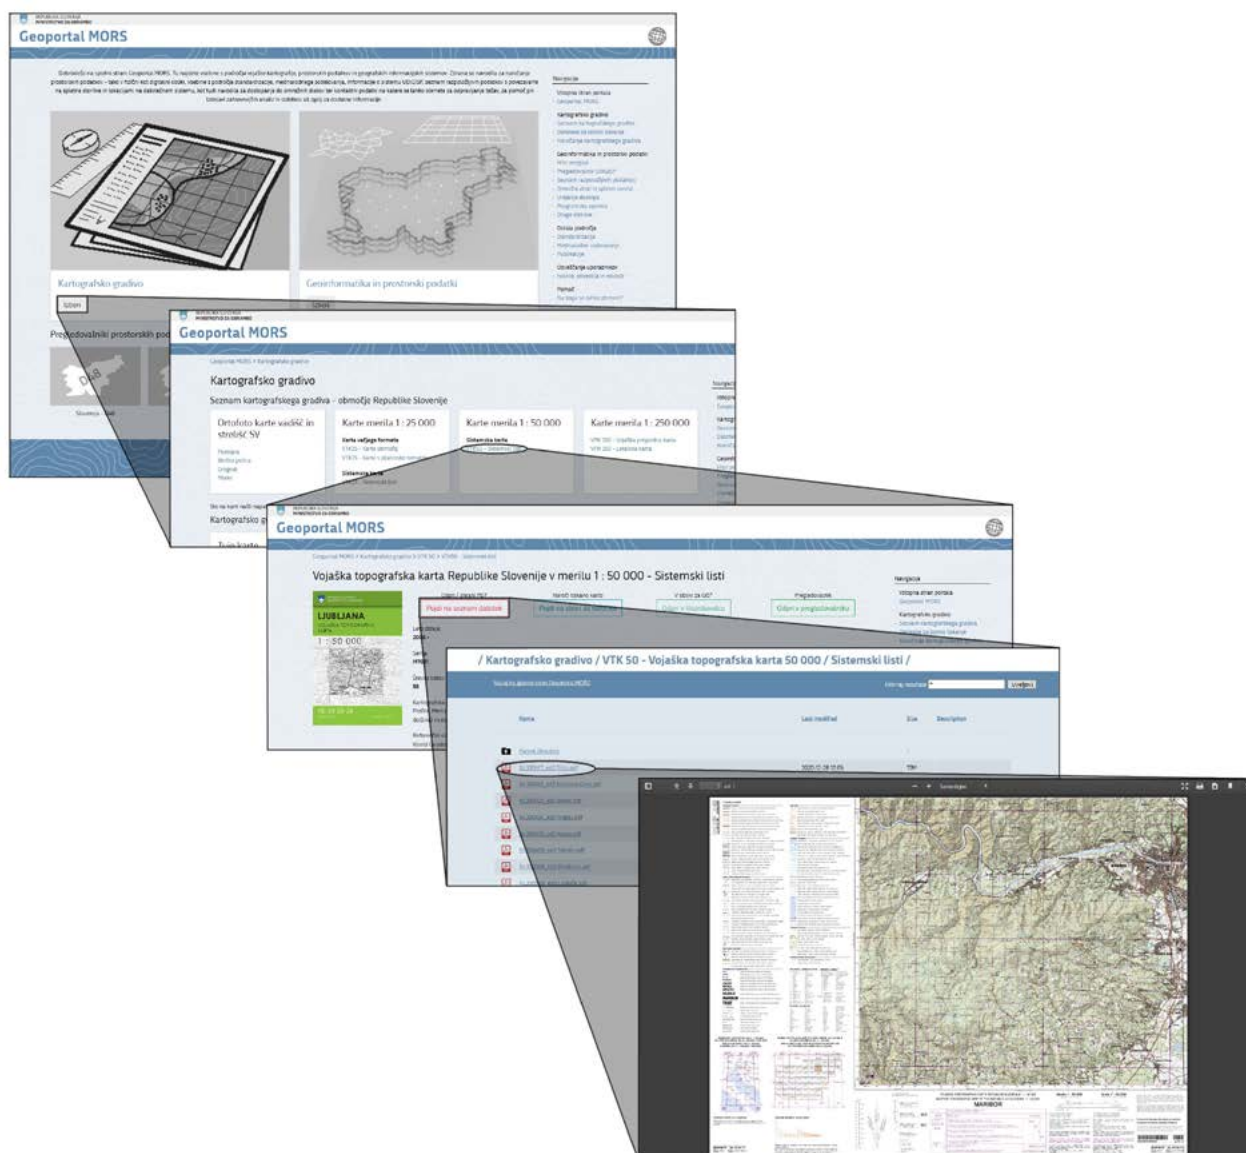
Geoportal MORS

Kartografsko gradivo

Geoinformatika in prostorski podatki

Izberi

Pregledovalniki prostorskih po

Geoportal MORS

Kartografsko gradivo

Seznam kartografskega gradiva - območje Republike Slovenije

Ortofoto karte vadišč in strelišč SV

Karte merila 1 : 25 000

Karte merila 1 : 50 000

Karte merila 1 : 250 000

Kartografsko g

Geoportal MORS

Vojaška topografska karta Republike Slovenije v merilu 1 : 50 000 - Sistemski listi

Pojdi na seznam datotek

LJUBLJANA

1 : 50 000

Odpri v pregledovalniku

/ Kartografsko gradivo / VTK 50 - Vojaška topografska karta 50 000 / Sistemski listi /

Name

Last modified

Size

Description

Parent Directory

Išči

MARIBOR